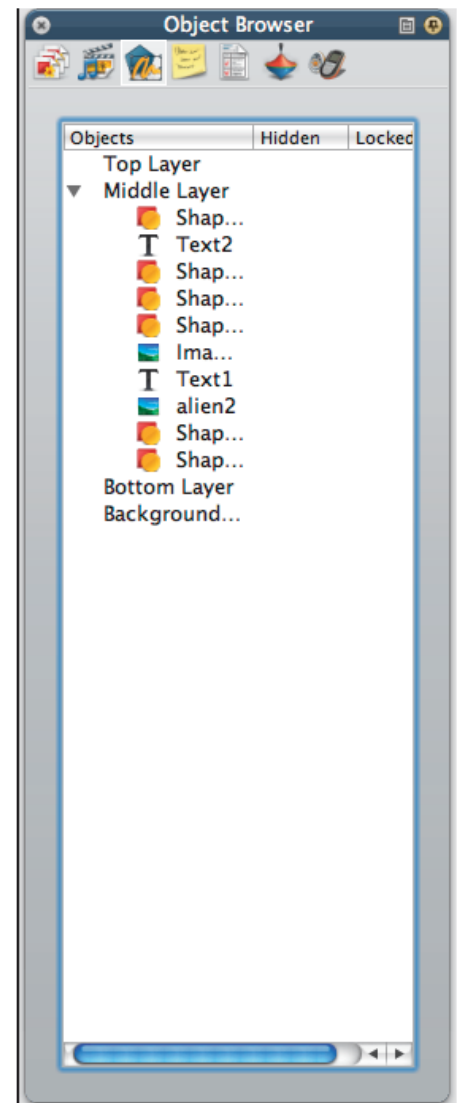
Object Browser

| Objects | Hidden | Locked |
|---|---|---|
| Top Layer | | |
| Middle Layer | | |
| Shap... | | |
| Text2 | | |
| Shap... | | |
| Shap... | | |
| Shap... | | |
| Ima... | | |
| Text1 | | |
| alien2 | | |
| Shap... | | |
| Shap... | | |
| Bottom Layer | | |
| Background... | | |